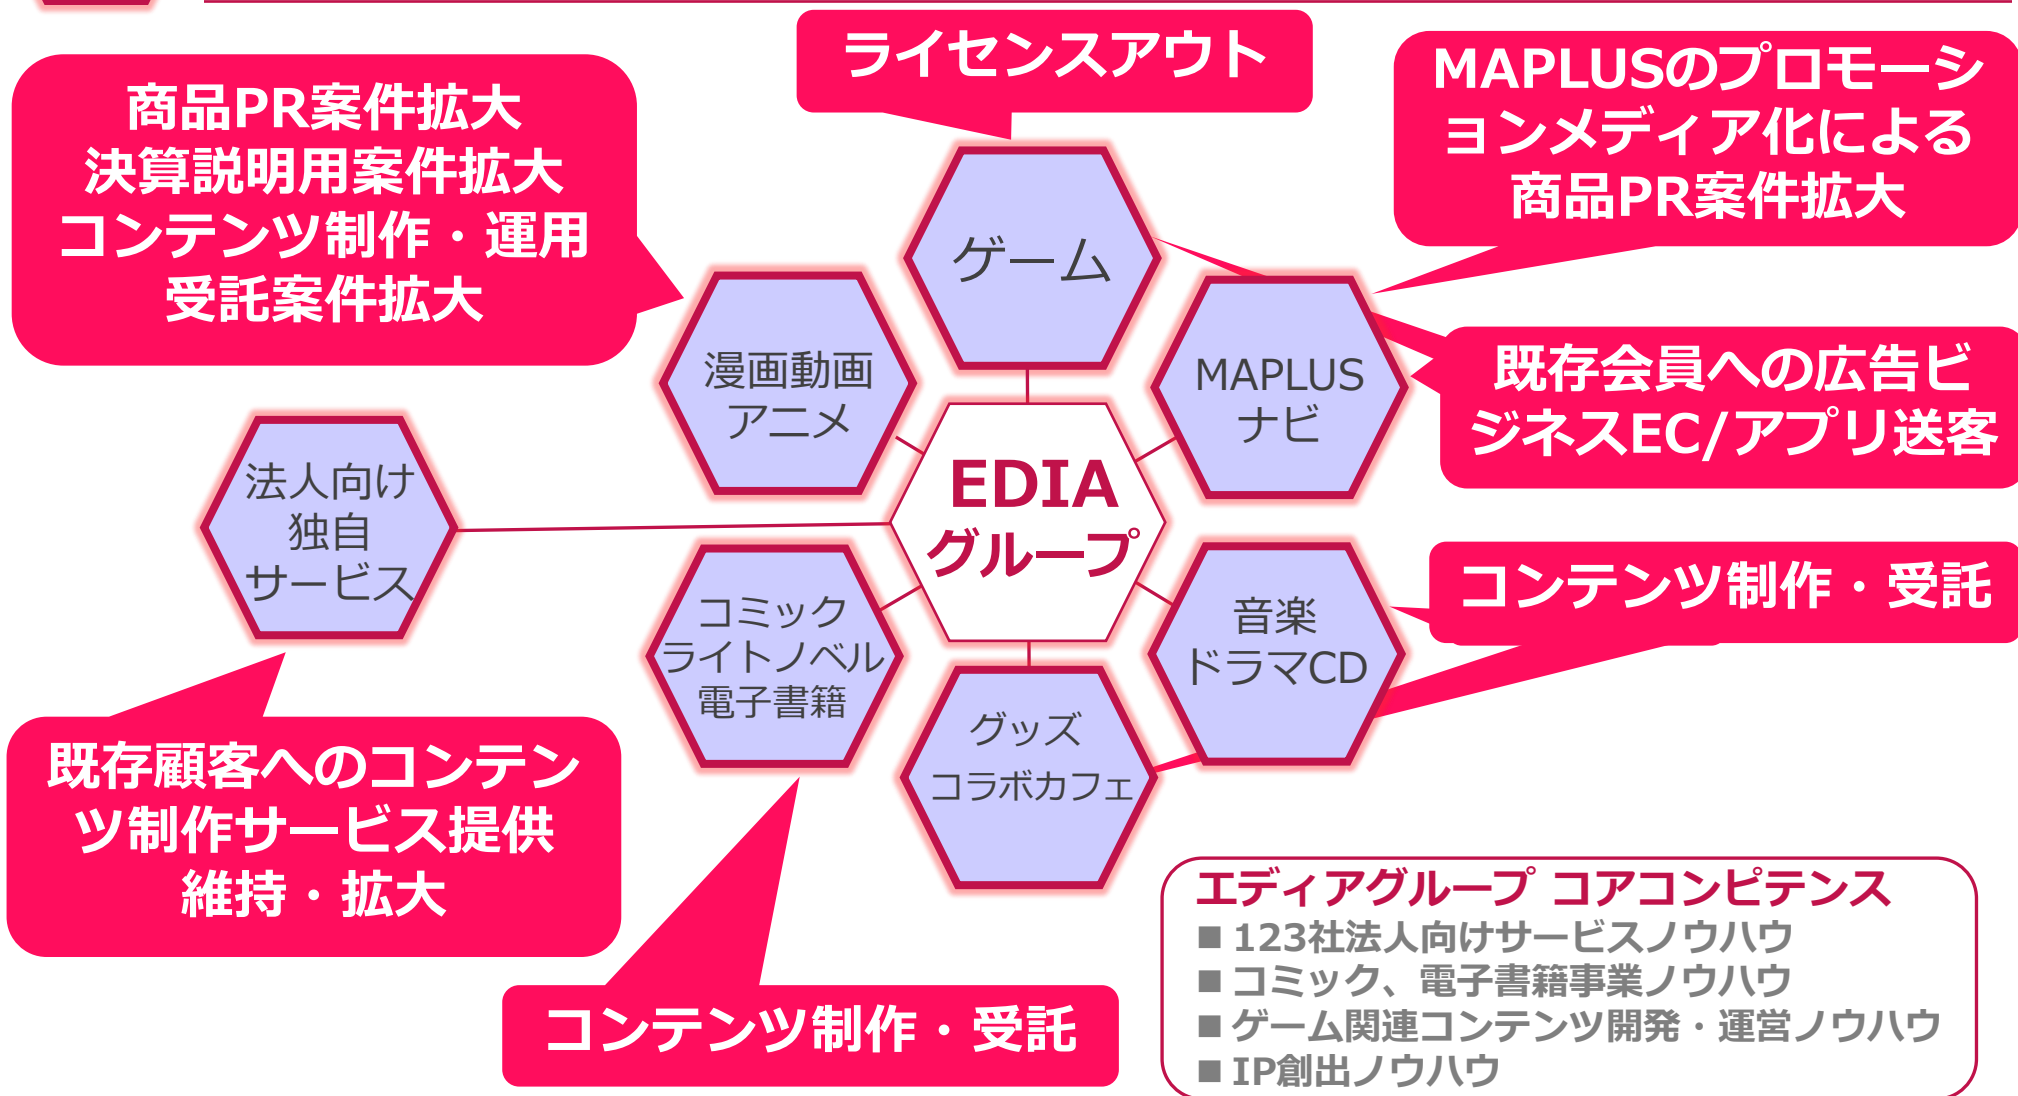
ライセンスアウト

商品PR案件拡大
決算説明用案件拡大
コンテンツ制作・運用
受託案件拡大

MAPLUSのプロモーションメディア化による
商品PR案件拡大

ゲーム

漫画動画
アニメ

MAPLUS
ナビ

既存会員への広告ビジネスEC/アプリ送客

法人向け
独自
サービス

EDIA
グループ

コミック
ライトノベル
電子書籍

音楽
ドラマCD

コンテンツ制作・受託

グッズ
コラボカフェ

既存顧客へのコンテンツ制作サービス提供
維持・拡大

コンテンツ制作・受託

エディアグループ コアコンピテンス
■ 123社法人向けサービスノウハウ
■ コミック、電子書籍事業ノウハウ
■ ゲーム関連コンテンツ開発・運営ノウハウ
■ IP創出ノウハウ